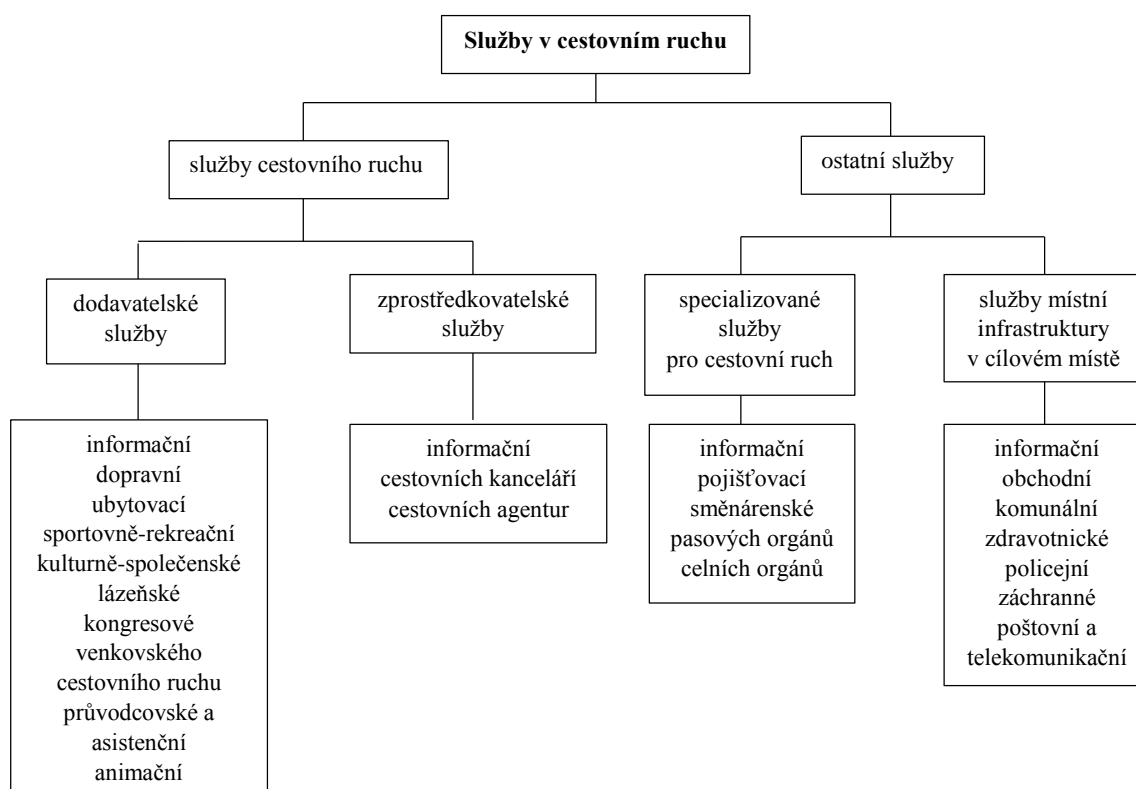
Služby v cestovním ruchu

služby cestovního ruchu

ostatní služby

dodavatelské služby

zprostředkovatelské služby

specializované služby pro cestovní ruch

služby místní infrastruktury v cílovém místě

informační
dopravní
ubytovací
sportovně-rekreační
kulturně-společenské
lázeňské
kongresové
venkovského cestovního ruchu
průvodcovské a asistenční
animační

informační
cestovních kanceláří
cestovních agentur

informační
pojišťovací
směnárenské
pasových orgánů
celních orgánů

informační
obchodní
komunální
zdravotnické
policejní
záchranné
poštovní a telekomunikační